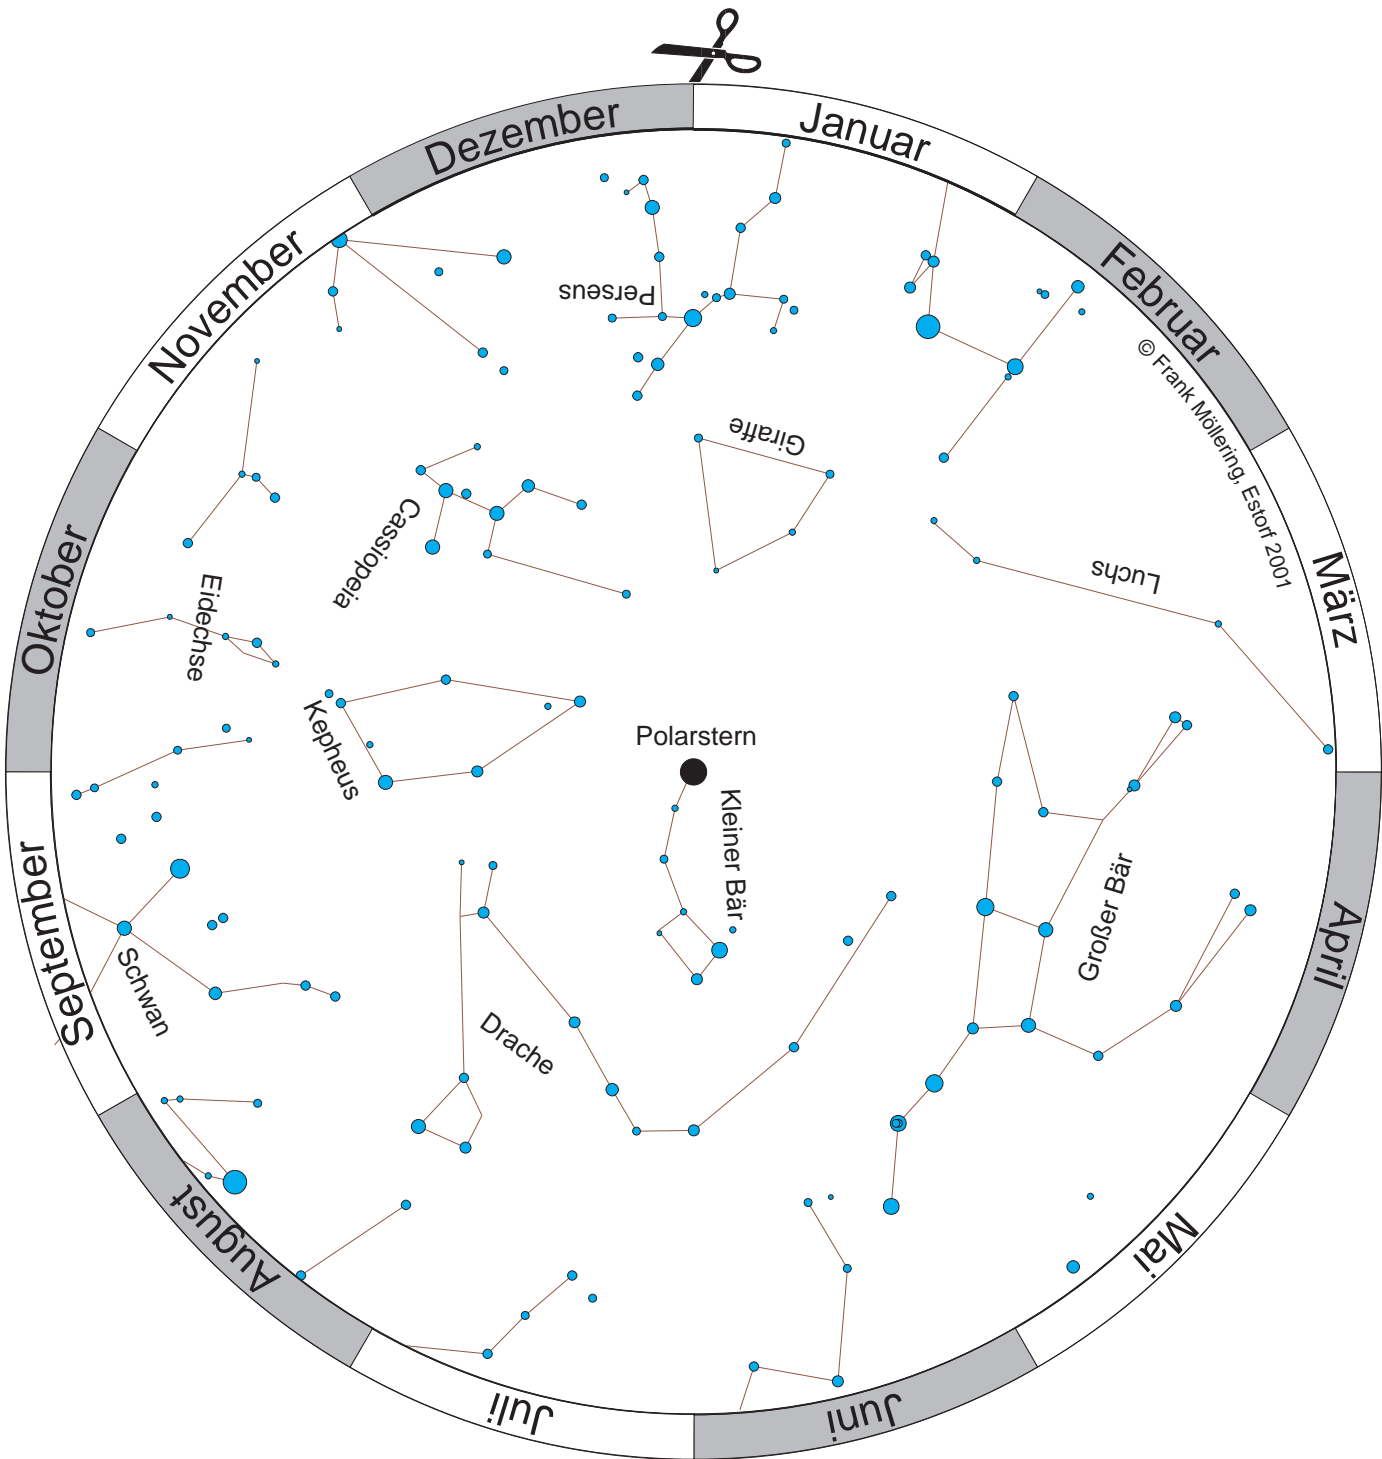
Dezember
Januar
Februar
März
April
Mai
Juni
Juli
August
September
Oktober
November

© Frank Möllering, Estorf 2001

Perseus
Giraffe
Luchs
Cassiopeia
Eidechse
Kepheus
Polarstern
Kleiner Bär
Großer Bär
Schwan
Drache